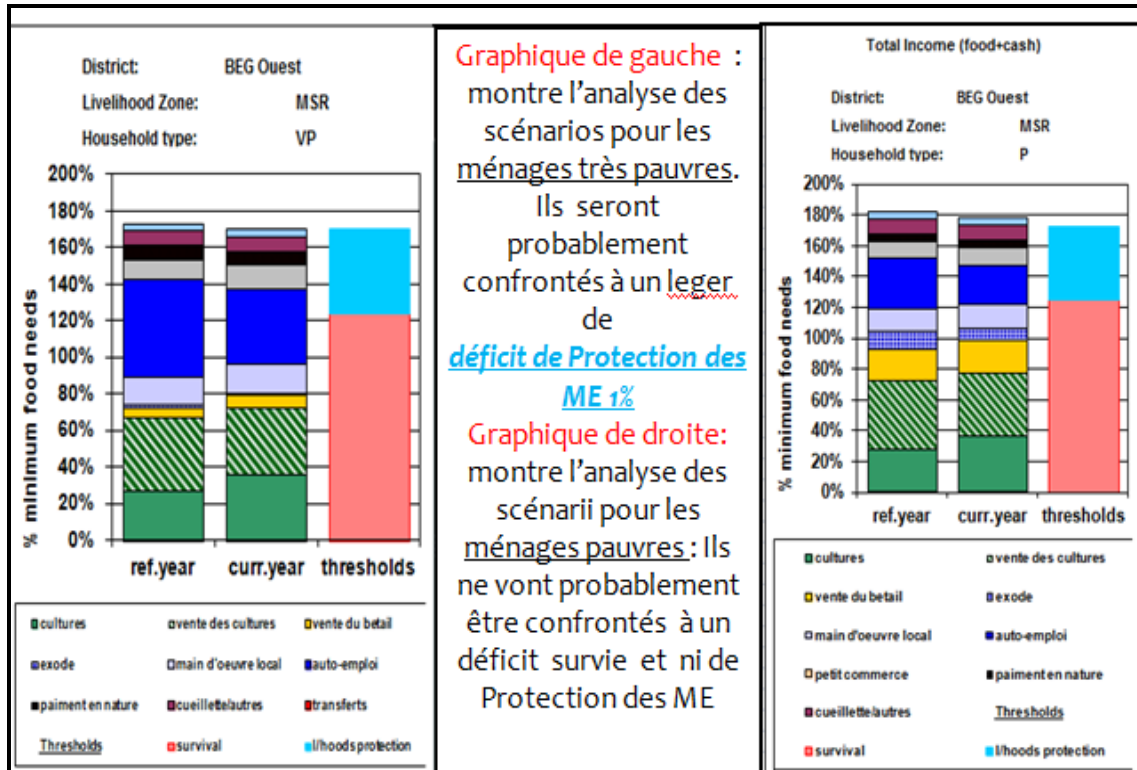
District: BEG Ouest
Livelihood Zone: MSR
Household type: VP

200%
180%
160%
140%
120%
100%
80%
60%
40%
20%
0%

% minimum food needs

ref.year
curr.year
thresholds

cultures
vente des cultures
vente du betail
exode
main d'oeuvre local
auto-emploi
paiment en nature
cueillette/autres
transferts
Thresholds
survival
l/hoods protection

Graphique de gauche : montre l'analyse des scénarios pour les ménages très pauvres. Ils seront probablement confrontés à un leger de

déficit de Protection des ME 1%

Graphique de droite: montre l'analyse des scénarii pour les ménages pauvres : Ils ne vont probablement être confrontés à un déficit survie et ni de Protection des ME

Total Income (food+cash)

District: BEG Ouest
Livelihood Zone: MSR
Household type: P

200%
180%
160%
140%
120%
100%
80%
60%
40%
20%
0%

% minimum food needs

ref.year
curr.year
thresholds

cultures
vente des cultures
vente du betail
exode
main d'oeuvre local
auto-emploi
petit commerce
paiment en nature
cueillette/autres
Thresholds
survival
l/hoods protection